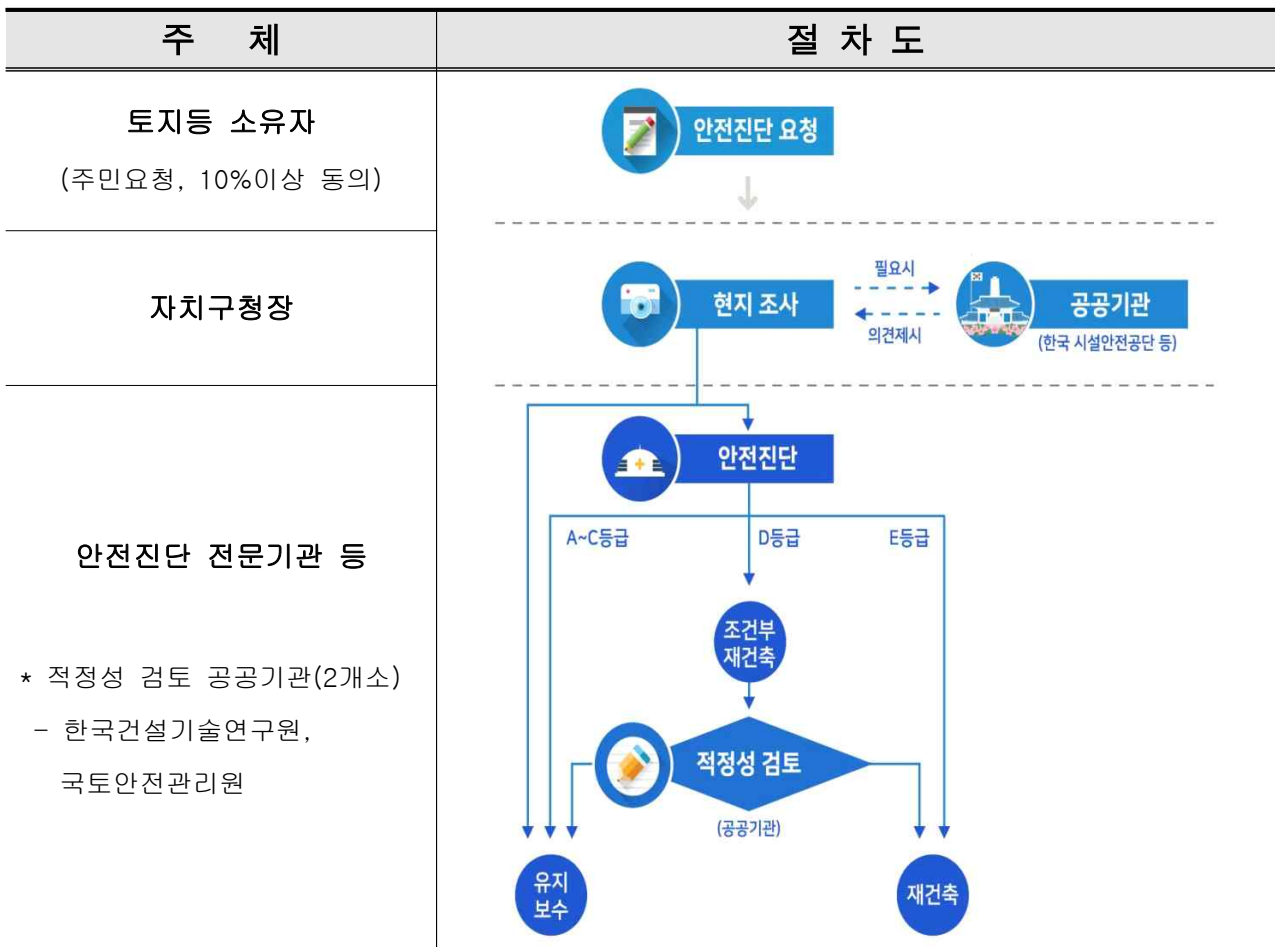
| 주 체 | 절 차 도 |
|---|---|
| 토지등 소유자 (주민요청, 10%이상 동의) | 안전진단 요청 |
| 자치구청장 | 현지 조사 — 필요시 → 공공기관 (한국 시설안전공단 등) ← 의견제시 |
| 안전진단 전문기관 등 * 적정성 검토 공공기관(2개소) - 한국건설기술연구원, 국토안전관리원 | 안전진단 A~C등급 D등급 E등급 조건부 재건축 적정성 검토 (공공기관) 유지 보수 재건축 |